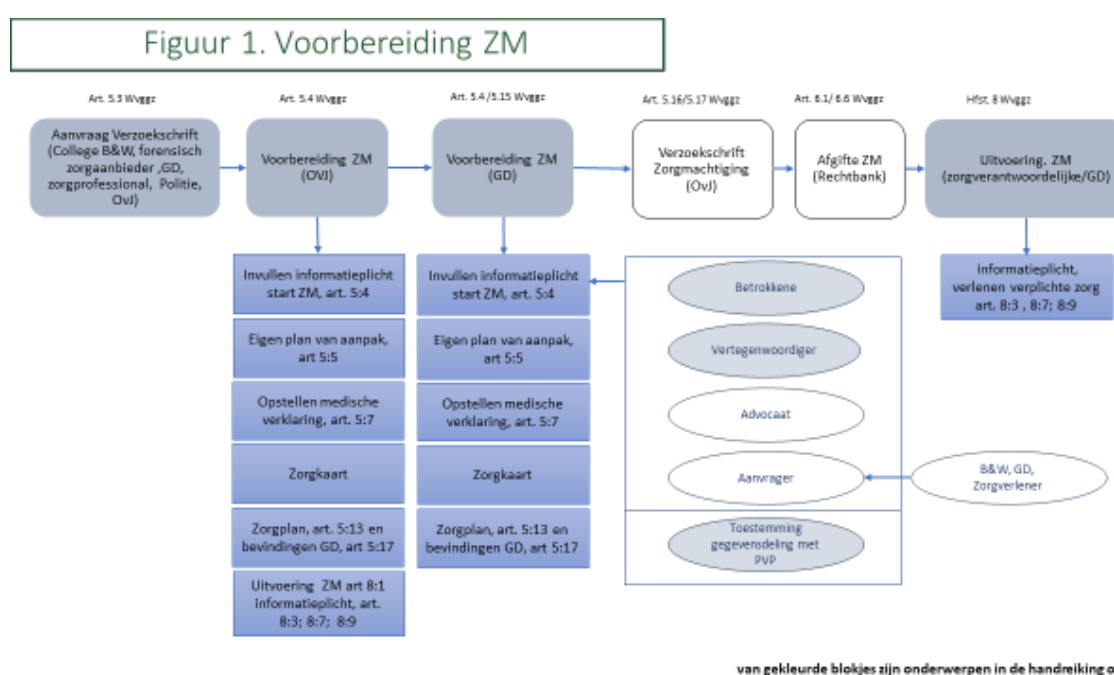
Figuur 1. Voorbereiding ZM

Art. 5.3 Wvggz

Aanvraag Verzoekschrift (College B&W, forensisch zorgaanbieder ,GD, zorgprofessional, Politie, OvJ)

Art. 5.4 Wvggz

Voorbereiding ZM (OVJ)

Art. 5.4 /5.15 Wvggz

Voorbereiding ZM (GD)

Art. 5.16/5.17 Wvggz

Verzoekschrift Zorgmachtiging (OvJ)

Art. 6.1/ 6.6 Wvggz

Afgifte ZM (Rechtbank)

Hfst. 8 Wvggz

Uitvoering. ZM (zorgverantwoordelijke/GD)

Invullen informatieplicht start ZM, art. 5:4

Eigen plan van aanpak, art 5:5

Opstellen medische verklaring, art. 5:7

Zorgkaart

Zorgplan, art. 5:13 en bevindingen GD, art 5:17

Uitvoering ZM art 8:1 informatieplicht, art. 8:3; 8:7; 8:9

Invullen informatieplicht start ZM, art. 5:4

Eigen plan van aanpak, art 5:5

Opstellen medische verklaring, art. 5:7

Zorgkaart

Zorgplan, art. 5:13 en bevindingen GD, art 5:17

Betrokkene

Vertegenwoordiger

Advocaat

Aanvrager

Toestemming gegevensdeling met PVP

B&W, GD, Zorgverlener

informatieplicht, verlenen verplichte zorg art. 8:3 , 8:7; 8:9

van gekleurde blokjes zijn onderwerpen in de handreiking o